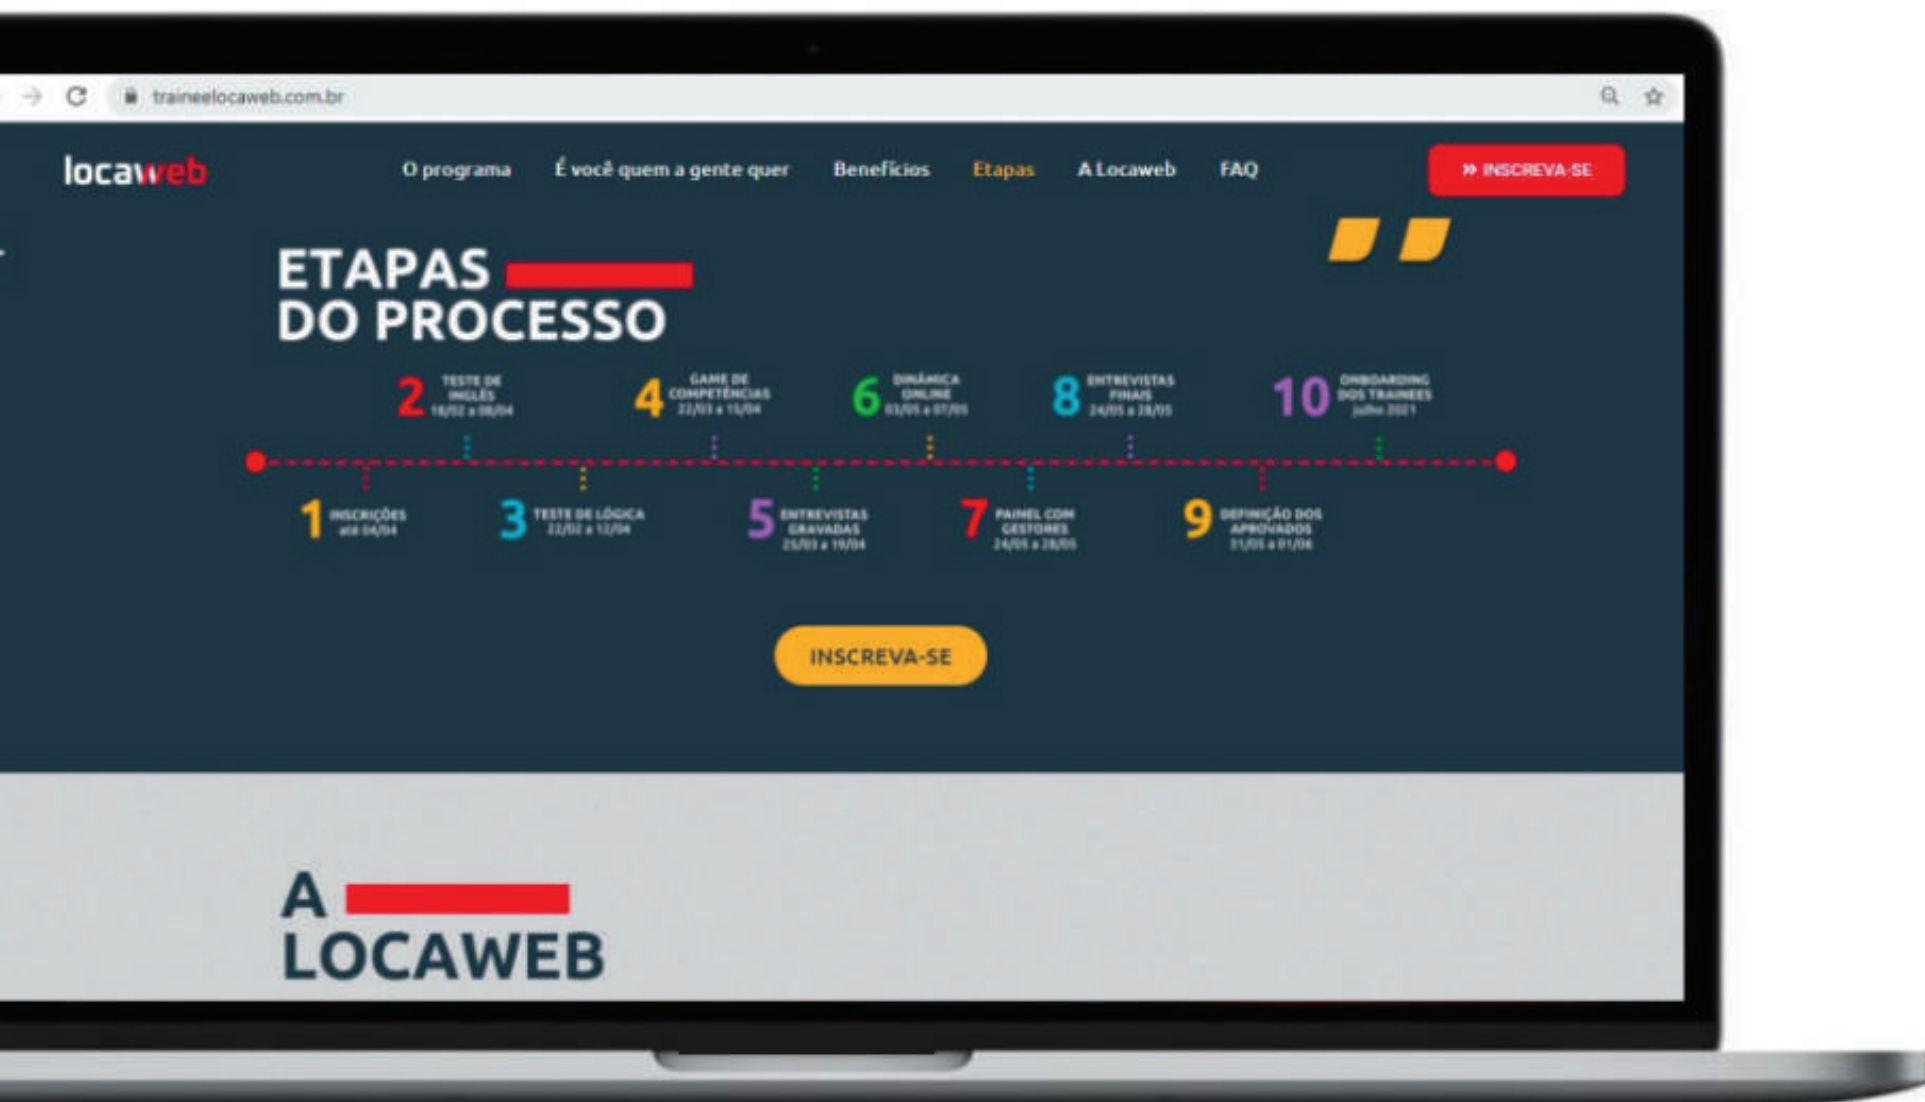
traineelocaweb.com.br

locaweb

O programa É você quem a gente quer Benefícios Etapas A Locaweb FAQ

» INSCREVA-SE

ETAPAS DO PROCESSO

2 TESTE DE INGLÊS 18/02 a 08/04

4 GAME DE COMPETÊNCIAS 22/03 a 15/04

6 DINÂMICA ONLINE 03/05 a 07/05

8 ENTREVISTAS FINAIS 24/05 a 28/05

10 ONBOARDING DOS TRAINEES julho 2021

1 INSCRIÇÕES até 04/04

3 TESTE DE LÓGICA 22/02 a 12/04

5 ENTREVISTAS GRAVADAS 25/03 a 19/04

7 PAINEL COM GESTORES 24/05 a 28/05

9 DEFINIÇÃO DOS APROVADOS 31/05 a 01/06

INSCREVA-SE

A LOCAWEB